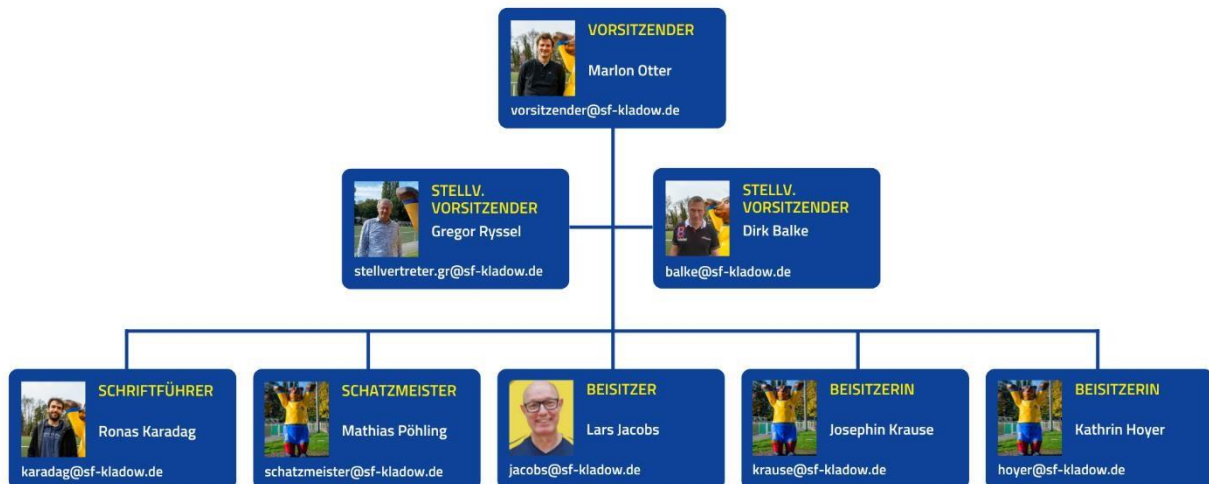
VORSITZENDER
Marlon Otter
vorsitzender@sf-kladow.de

STELLV. VORSITZENDER
Gregor Ryssel
stellvertreter.gr@sf-kladow.de

STELLV. VORSITZENDER
Dirk Balke
balke@sf-kladow.de

SCHRIFTFÜHRER
Ronas Karadag
karadag@sf-kladow.de

SCHATZMEISTER
Mathias Pöhling
schatzmeister@sf-kladow.de

BEISITZER
Lars Jacobs
jacobs@sf-kladow.de

BEISITZERIN
Josephin Krause
krause@sf-kladow.de

BEISITZERIN
Kathrin Hoyer
hoyer@sf-kladow.de